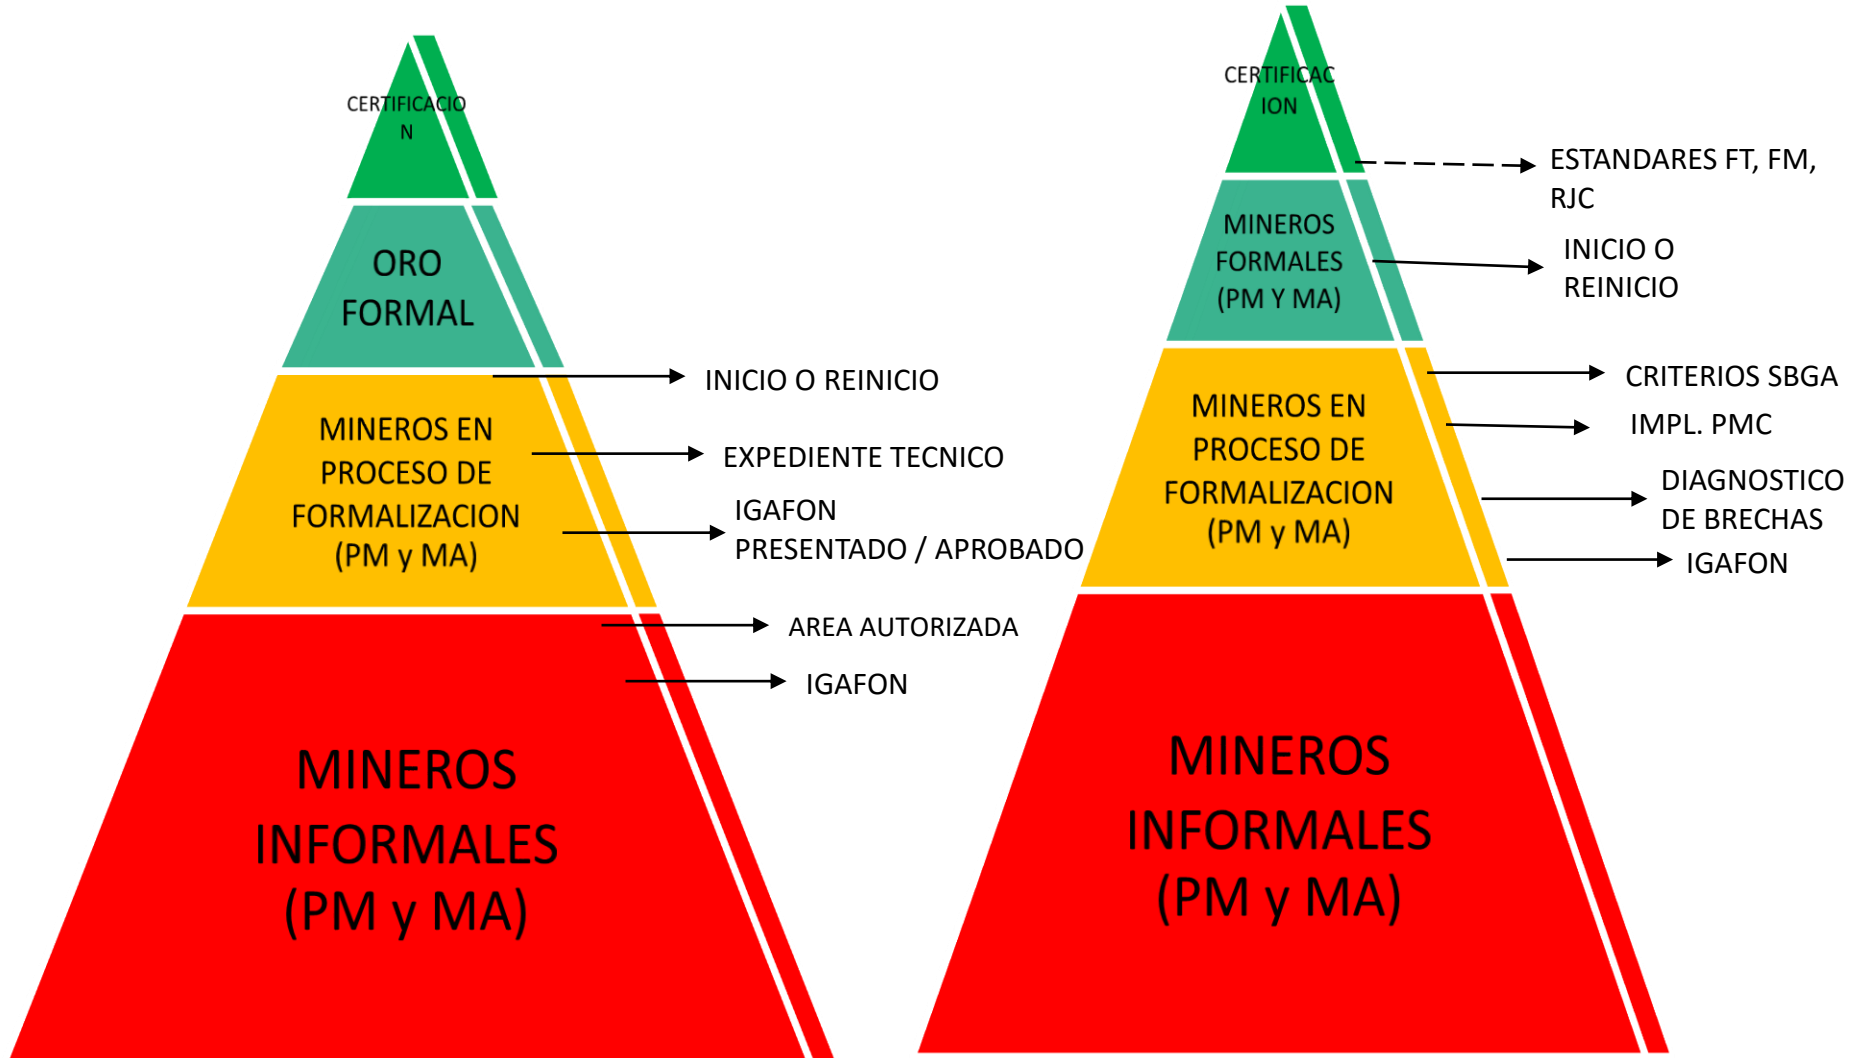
CERTIFICACIO N

ORO FORMAL

INICIO O REINICIO

MINEROS EN PROCESO DE FORMALIZACION (PM y MA)

EXPEDIENTE TECNICO

IGAFON PRESENTADO / APROBADO

AREA AUTORIZADA

IGAFON

MINEROS INFORMALES (PM y MA)

CERTIFICAC ION

ESTANDARES FT, FM, RJC

MINEROS FORMALES (PM Y MA)

INICIO O REINICIO

CRITERIOS SBGA

MINEROS EN PROCESO DE FORMALIZACION (PM y MA)

IMPL. PMC

DIAGNOSTICO DE BRECHAS

IGAFON

MINEROS INFORMALES (PM y MA)